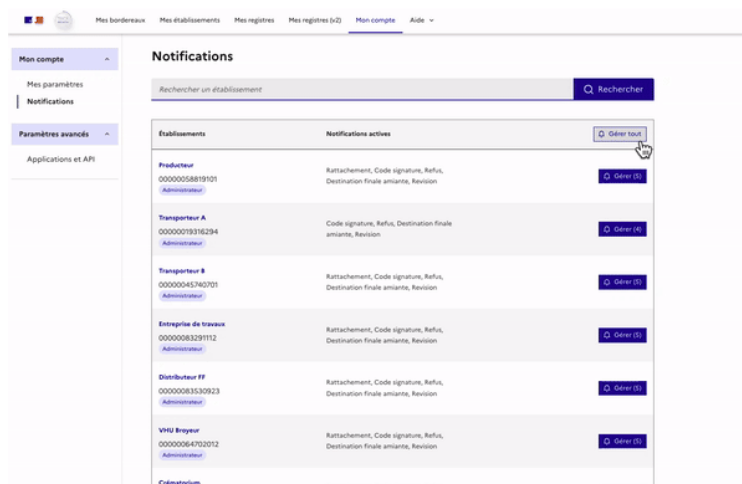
Mes bordereaux Mes établissements Mes registres Mes registres (v2) Mon compte Aide

Mon compte

Mes paramètres
Notifications

Paramètres avancés

Applications et API

Notifications

Rechercher un établissement
Rechercher

| Établissements | Notifications actives | Gérer tout |
|---|---|---|
| Producteur 00000058819101 Administrateur | Rattachement, Code signature, Refus, Destination finale amiante, Revision | Gérer (5) |
| Transporteur A 00000019316294 Administrateur | Code signature, Refus, Destination finale amiante, Revision | Gérer (4) |
| Transporteur B 00000045740701 Administrateur | Rattachement, Code signature, Refus, Destination finale amiante, Revision | Gérer (5) |
| Entreprise de travaux 00000083291112 Administrateur | Rattachement, Code signature, Refus, Destination finale amiante, Revision | Gérer (5) |
| Distributeur FF 00000083530923 Administrateur | Rattachement, Code signature, Refus, Destination finale amiante, Revision | Gérer (5) |
| VHU Broyeur 00000064702012 Administrateur | Rattachement, Code signature, Refus, Destination finale amiante, Revision | Gérer (5) |
| Crématorium | | |